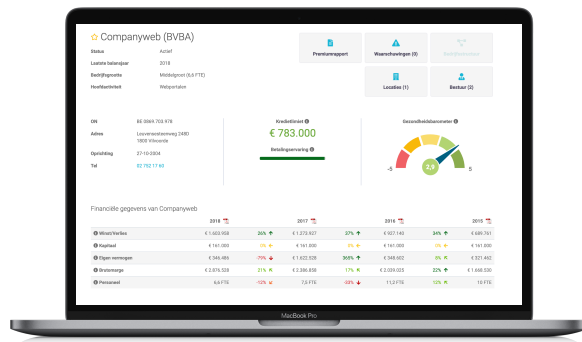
Companyweb (BVBA)

Status Actief
Laatste balansjaar 2018
Bedrijfsgrootte Middelgroot (6,6 FTE)
Hoofdactiviteit Webportalen

Premiumrapport
Waarschuwingen (0)
Locaties (1)
Bestuur (2)

ON BE 0469 703 978
Adres Leuvensesteenweg 248D 1800 Vilvoorde
Oprichting 27-10-2004
Tel 02 752 17 60

Kredietlimiet
€ 783.000
Betalingservaring

Gezondheidsbarometer
-5 2,9 5

Financiële gegevens van Companyweb

| | 2018 | | 2017 | | 2016 | | 2015 |
|---|---|---|---|---|---|---|---|
| Winst/Verlies | € 1.603.958 | 26% | € 1.273.927 | 37% | € 927.143 | 34% | € 689.761 |
| Kapitaal | € 161.000 | 0% | € 161.000 | 0% | € 161.000 | 0% | € 161.000 |
| Eigen vermogen | € 346.486 | -79% | € 1.622.928 | 365% | € 348.663 | 8% | € 321.462 |
| Brutomarge | € 2.876.528 | 21% | € 2.386.858 | 17% | € 2.039.023 | 22% | € 1.668.530 |
| Personeel | 6,6 FTE | -12% | 7,5 FTE | -33% | 11,2 FTE | 12% | 10 FTE |

MacBook Pro